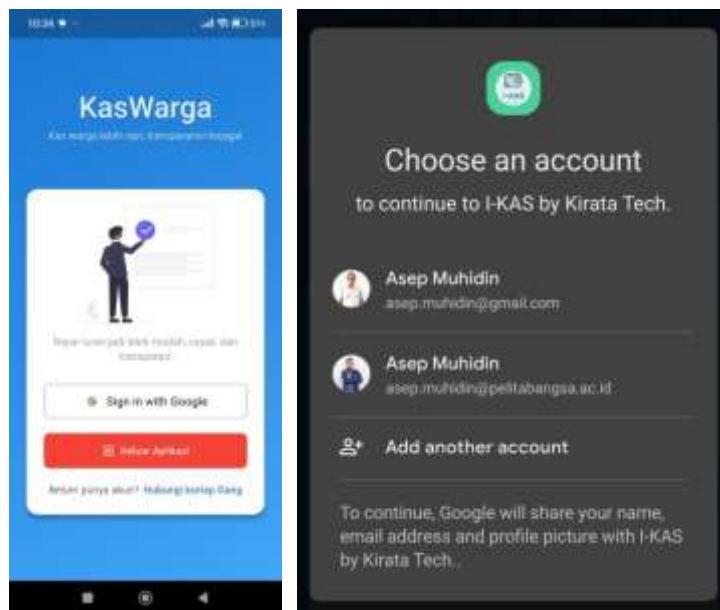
10:34

KasWarga

Kas warga lebih rapi, transparan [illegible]

Bayar iuran jadi lebih mudah, cepat, dan transparan

Sign in with Google

Keluar Aplikasi

Belum punya akun? Hubungi ketua Gang

I-KAS

Choose an account

to continue to I-KAS by Kirata Tech.

Asep Muhidin
asep.muhidin@gmail.com

Asep Muhidin
asep.muhidin@pelitabangsa.ac.id

Add another account

To continue, Google will share your name, email address and profile picture with I-KAS by Kirata Tech..